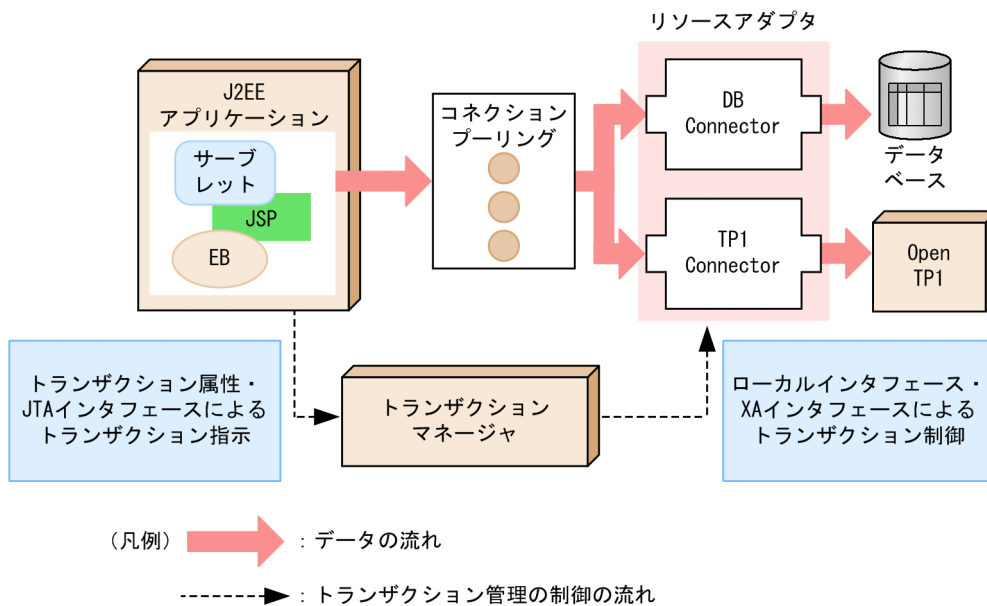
リソースアダプタ

J2EE
アプリケーション

サーブ
レット

JSP

EB

コネクション
プーリング

DB
Connector

TP1
Connector

データ
ベース

Open
TP1

トランザクション属性・
JTAインタフェースによる
トランザクション指示

トランザクション
マネージャ

ローカルインタフェース・
XAインタフェースによる
トランザクション制御

（凡例）　：データの流れ

：トランザクション管理の制御の流れ